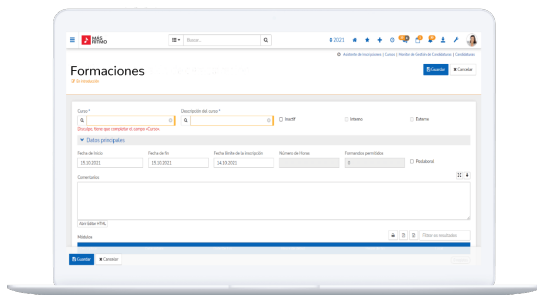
MÁS RETRIBU

Buscar...

2021

Auditoría de inscripciones | Cursos | Monitor de Gestión de Candidaturas | Candidaturas

Formaciones

En evaluación

Guardar

Cancelar

Curso *

Descripción del curso *

Inactivo

Interno

Externo

Disculpa, tiene que completar el campo «Curso».

Datos principales

Fecha de inicio

15.10.2021

Fecha de fin

15.10.2021

Fecha límite de la inscripción

14.10.2021

Número de Horas

Formandos permitidos

0

Presencial

Comentarios

Abrir Editor HTML

Módulos

Filtrar en resultados

Guardar

Cancelar